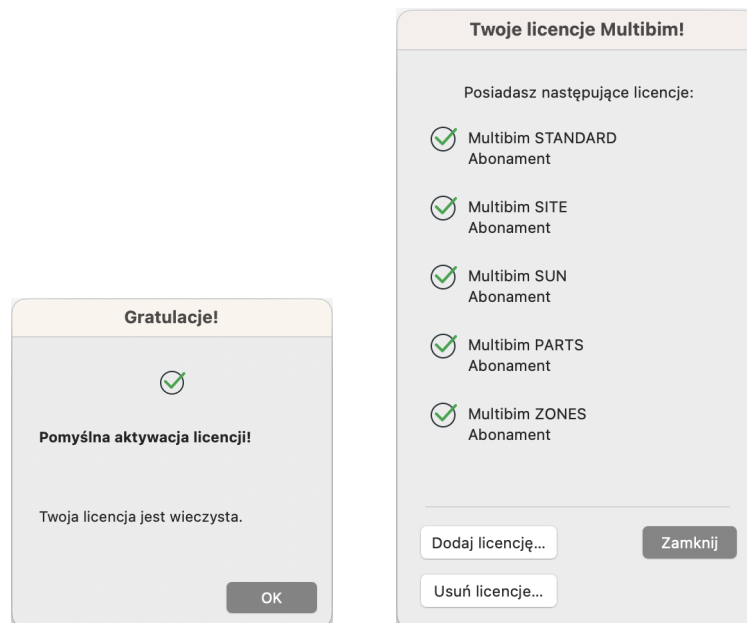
Gratulacje!

Pomyślna aktywacja licencji!

Twoja licencja jest wieczysta.

OK

Twoje licencje Multibim!

Posiadasz następujące licencje:

Multibim STANDARD
Abonament

Multibim SITE
Abonament

Multibim SUN
Abonament

Multibim PARTS
Abonament

Multibim ZONES
Abonament

Dodaj licencję...

Zamknij

Usuń licencje...